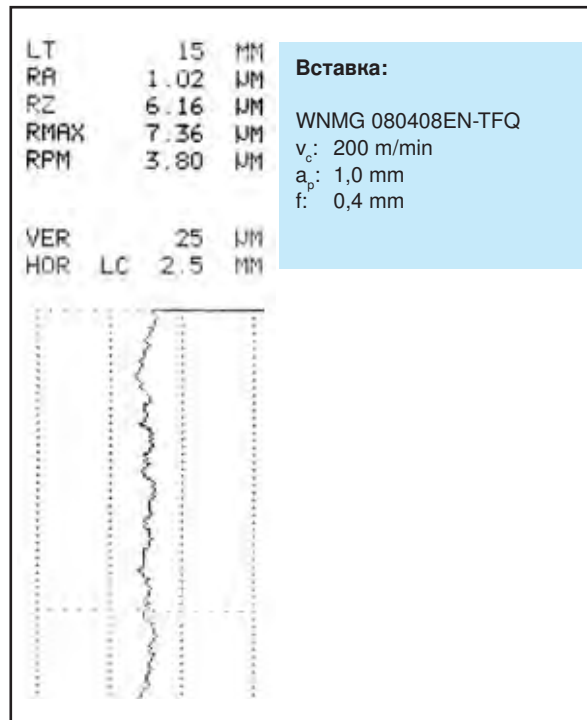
| | | |
|---|---|---|
| LT | 15 | MM |
| RA | 1.02 | ЏM |
| RZ | 6.16 | ЏM |
| RMAX | 7.36 | ЏM |
| RPM | 3.80 | ЏM |

| | | |
|---|---|---|
| VER | 25 | ЏM |
| HOR LC | 2.5 | MM |

**Вставка:**

WNMG 080408EN-TFQ
$v_c$: 200 m/min
$a_p$: 1,0 mm
f: 0,4 mm